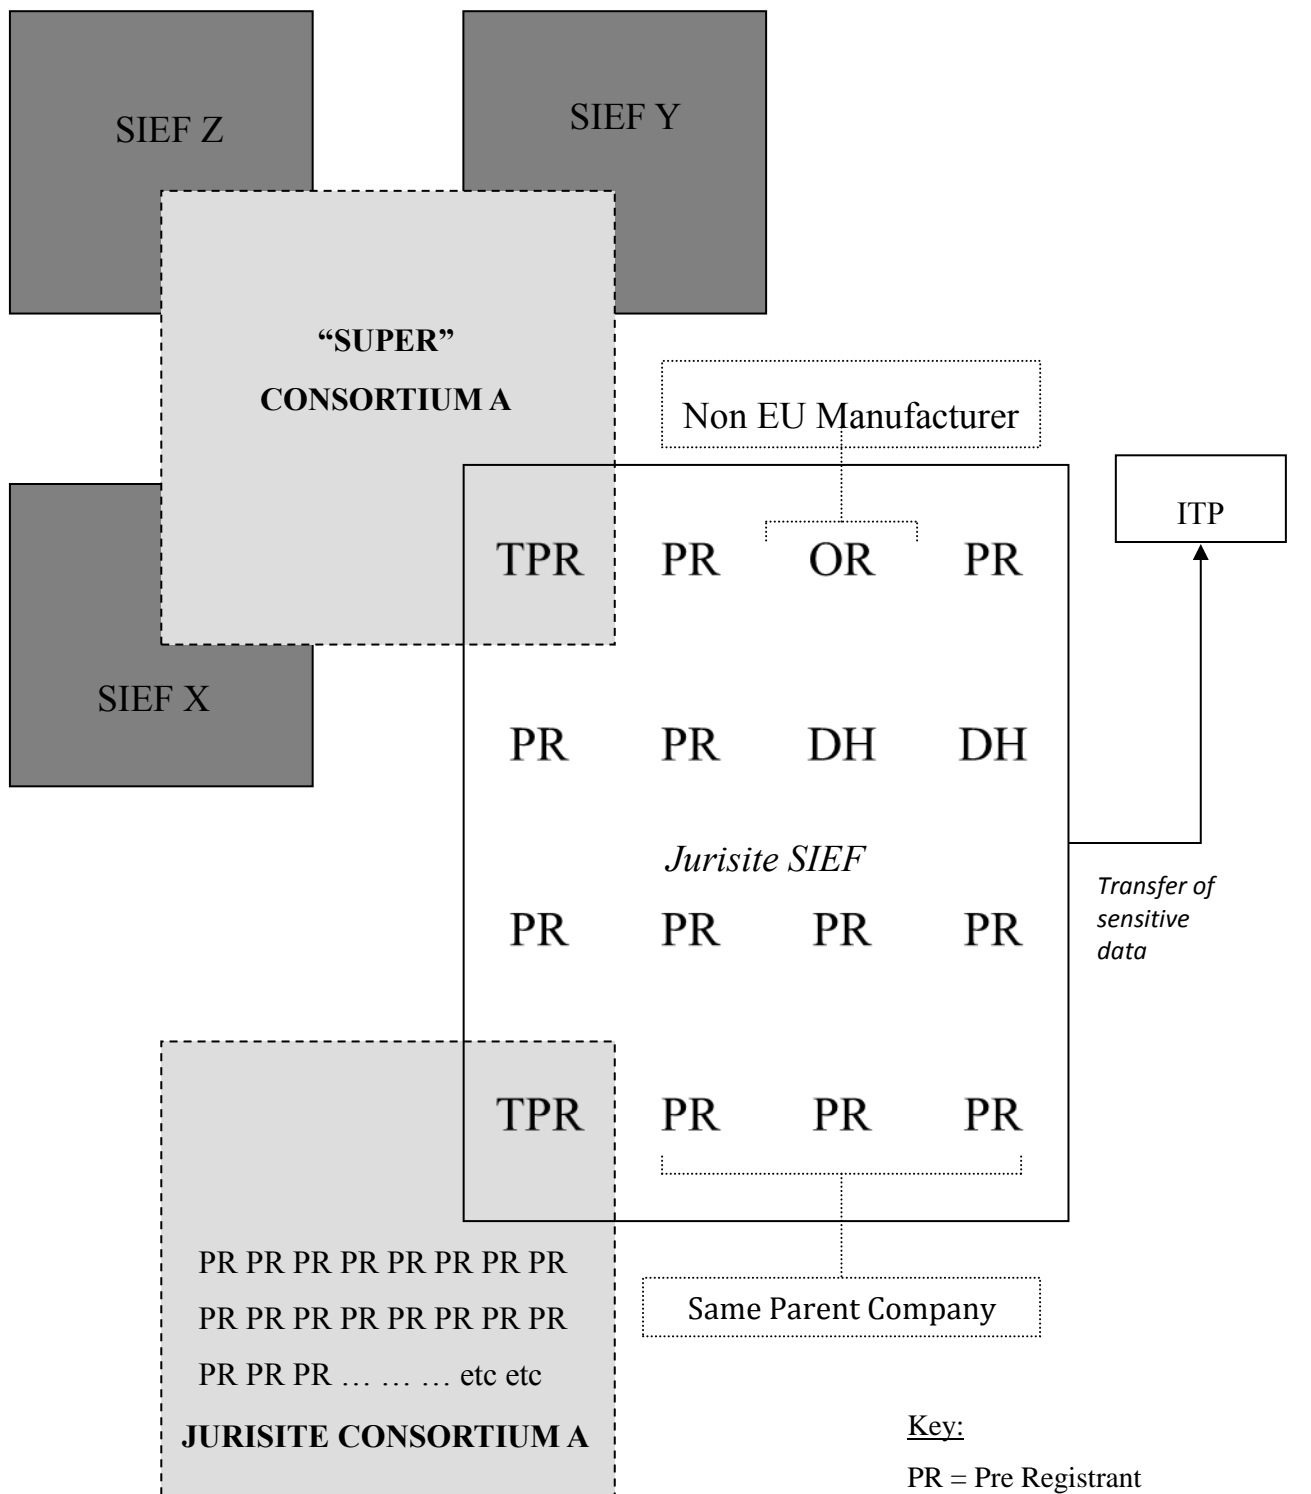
SIEF Z

SIEF Y

"SUPER"

CONSORTIUM A

Non EU Manufacturer

ITP

TPR PR OR PR

SIEF X

PR PR DH DH

Jurisite SIEF

Transfer of sensitive data

PR PR PR PR

TPR PR PR PR

PR PR PR PR PR PR PR PR

PR PR PR PR PR PR PR PR

PR PR PR … … … etc etc

JURISITE CONSORTIUM A

Same Parent Company

Key:

PR = Pre Registrant